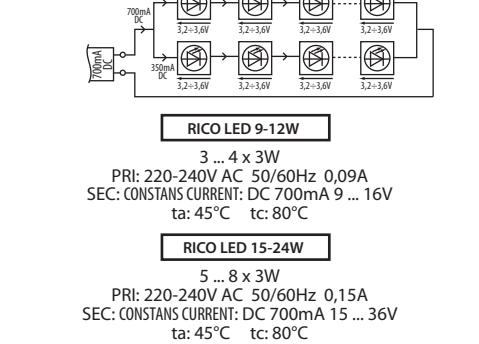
700mA DC

3,2÷3,6V

3,2÷3,6V

3,2÷3,6V

3,2÷3,6V

700mA DC

350mA DC

3,2÷3,6V

3,2÷3,6V

3,2÷3,6V

3,2÷3,6V

RICO LED 9-12W

3 ... 4 x 3W
PRI: 220-240V AC 50/60Hz 0,09A
SEC: CONSTANS CURRENT: DC 700mA 9 ... 16V
ta: 45°C tc: 80°C

RICO LED 15-24W

5 ... 8 x 3W
PRI: 220-240V AC 50/60Hz 0,15A
SEC: CONSTANS CURRENT: DC 700mA 15 ... 36V
ta: 45°C tc: 80°C